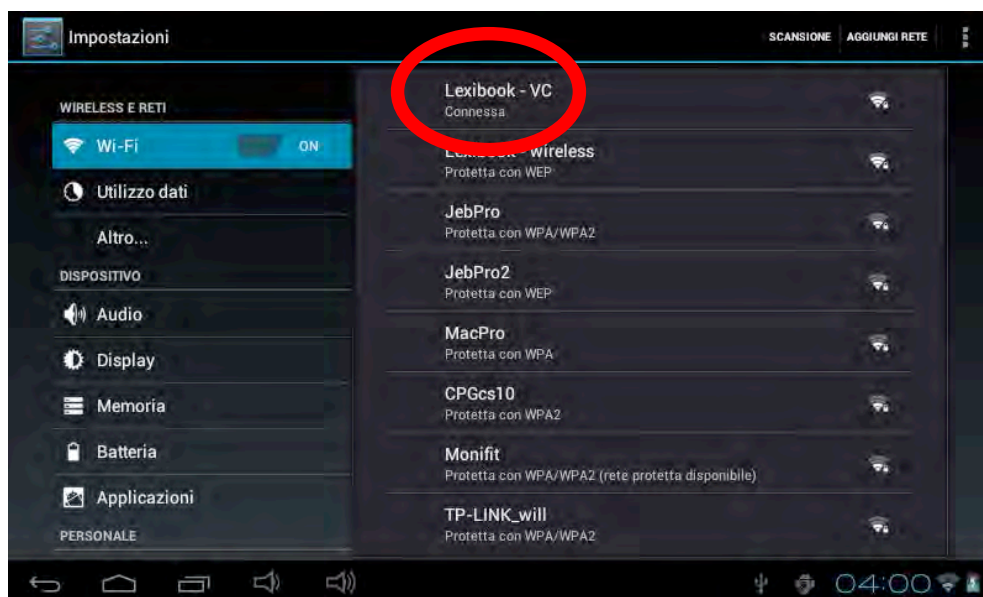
Impostazioni

SCANSIONE AGGIUNGI RETE

WIRELESS E RETI

Wi-Fi ON

Utilizzo dati

Altro...

DISPOSITIVO

Audio

Display

Memoria

Batteria

Applicazioni

PERSONALE

Lexibook - VC
Connessa

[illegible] - wireless
Protetta con WEP

JebPro
Protetta con WPA/WPA2

JebPro2
Protetta con WEP

MacPro
Protetta con WPA

CPGcs10
Protetta con WPA2

Monifit
Protetta con WPA/WPA2 (rete protetta disponibile)

TP-LINK_will
Protetta con WPA/WPA2

04:00